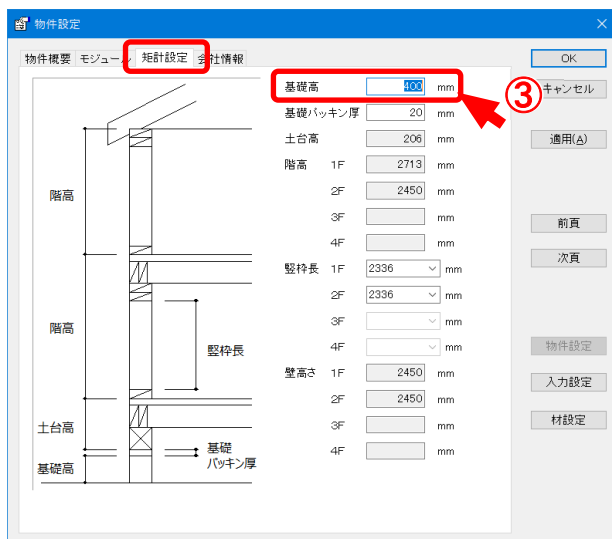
物件設定

物件概要 モジュール 矩計設定 会社情報

基礎高 400 mm
基礎パッキン厚 20 mm
土台高 206 mm
階高 1F 2713 mm
2F 2450 mm
3F mm
4F mm
竪枠長 1F 2336 mm
2F 2336 mm
3F mm
4F mm
壁高さ 1F 2450 mm
2F 2450 mm
3F mm
4F mm

③

階高
階高
竪枠長
土台高
基礎高
基礎 パッキン厚

OK
キャンセル
適用(A)
前頁
次頁
物件設定
入力設定
材設定